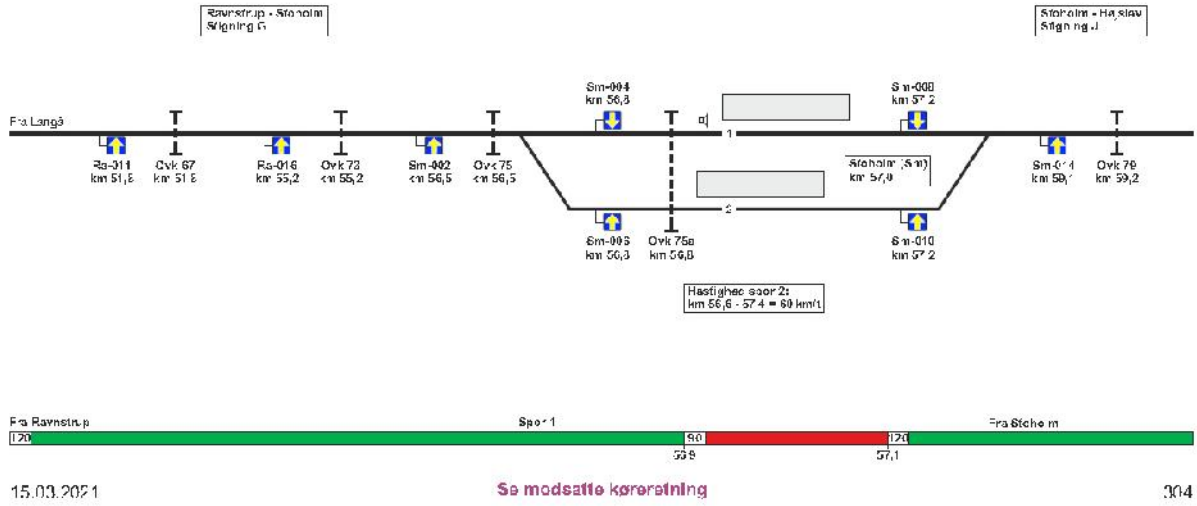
Ravnstrup - Stenholm
Stigning 6

Stenholm - Højslev
Stigning 4

Fra Langå

Sm-004
km 56,8

Sm-008
km 57,2

1

Ra-011
km 51,8

Ovk 67
km 51,8

Ra-016
km 55,2

Ovk 73
km 55,2

Sm-002
km 56,5

Ovk 75
km 56,5

Stenholm (Sm)
km 57,0

Sm-014
km 59,1

Ovk 79
km 59,2

2

Sm-006
km 56,8

Ovk 75a
km 56,8

Sm-010
km 57,2

Hastighed spor 2:
km 56,6 - 57,4 = 60 km/t

Fra Ravnstrup

Spor 1

Fra Stenholm

120

90

120

55,9

57,1

15.03.2021

Se modsatte køreretning

304